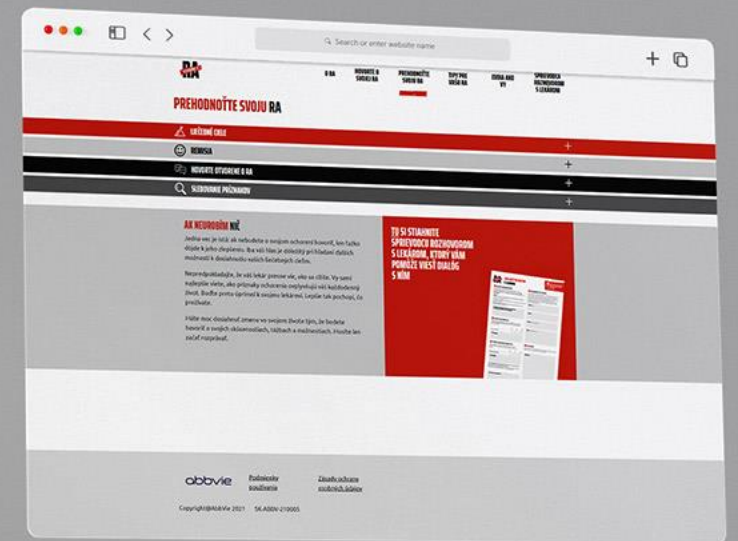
Search or enter website name

RA

O RA

NOVINKY A SVOJU RA

PREHODNOŤTE SVOJU RA

TIPY PRE VAŠU RA

ZDIEĽAJ VY

SPRIEVODCA ROZHOVOROM S LEKÁROM

PREHODNOŤTE SVOJU RA

LIEČEBNÉ CIELE

REMISIA

HOVORTE OTVORENE O RA

SLEDOVANIE PRÍZNAKOV

AK NEUROBÍM NIČ

Jediná vec je istá: ak nebudete o svojom ochorení hovoriť, len ťažko dôjde k jeho zlepšeniu. Ra vás fás je dôležitý prihliadaní ďalších možností k dosiahnutiu vašich liečebných cieľov.

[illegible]

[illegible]

TU SI STIAHNITE SPRIEVODCU ROZHOVOROM S LEKÁROM, KTORÝ VÁM POMÔŽE VIESŤ DIALÓG S NÍM

abbvie

Podmienky používania

Zásady ochrany osobných údajov

Copyright©AbbVie 2021 SK-ABBV-210005